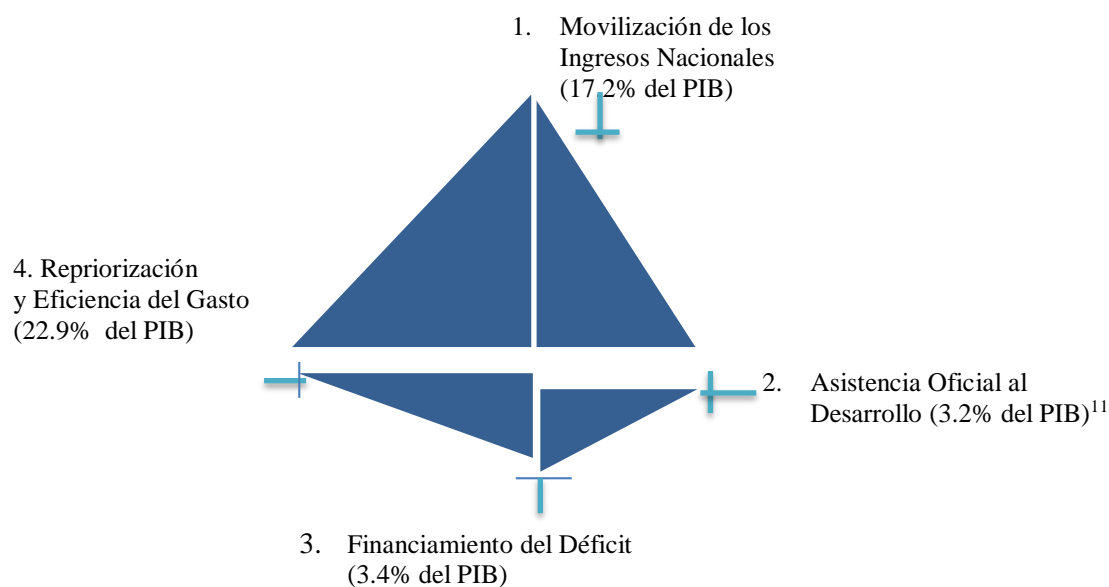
1. Movilización de los Ingresos Nacionales (17.2% del PIB)

4. Repriorización y Eficiencia del Gasto (22.9% del PIB)

2. Asistencia Oficial al Desarrollo (3.2% del PIB)$^{11}$

3. Financiamiento del Déficit (3.4% del PIB)